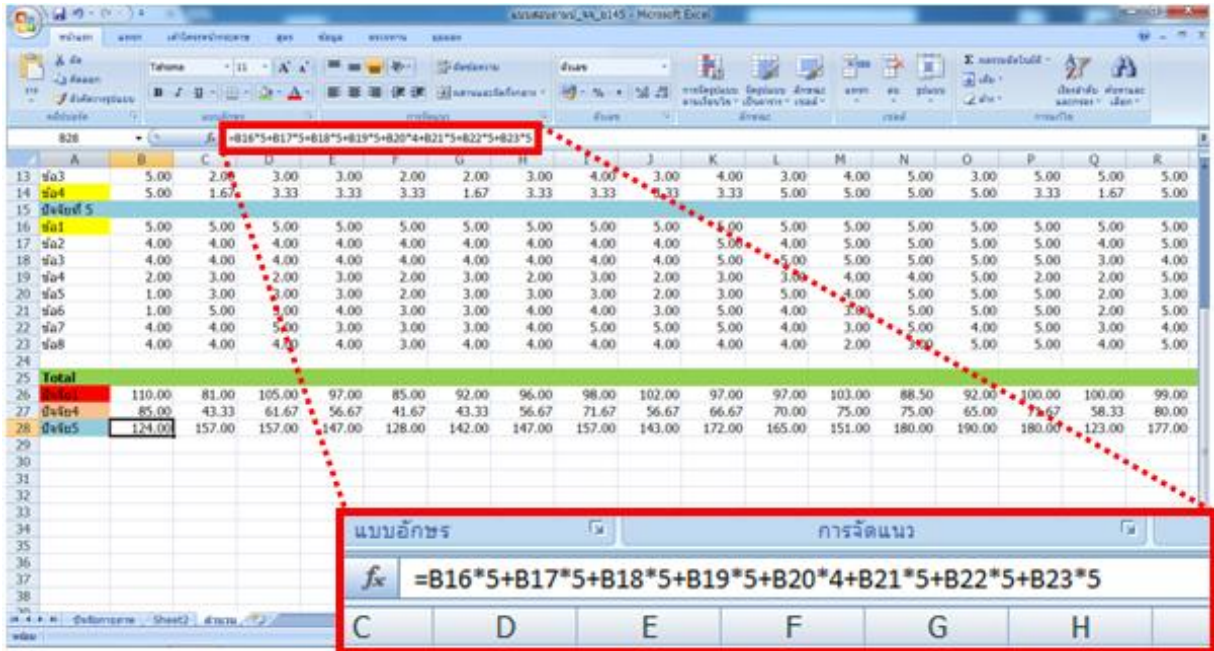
แบบสอบถาม_xls - Microsoft Excel

B28 $f_x$ =B16*5+B17*5+B18*5+B19*5+B20*4+B21*5+B22*5+B23*5

| | A | B | C | D | E | F | G | H | I | J | K | L | M | N | O | P | Q | R |
|---|---|---|---|---|---|---|---|---|---|---|---|---|---|---|---|---|---|---|
| 13 | ข้อ3 | 5.00 | 2.00 | 3.00 | 3.00 | 2.00 | 2.00 | 3.00 | 4.00 | 3.00 | 4.00 | 3.00 | 4.00 | 5.00 | 3.00 | 5.00 | 5.00 | 5.00 |
| 14 | ข้อ4 | 5.00 | 1.67 | 3.33 | 3.33 | 3.33 | 1.67 | 3.33 | 3.33 | 3.33 | 3.33 | 5.00 | 5.00 | 5.00 | 5.00 | 3.33 | 1.67 | 5.00 |
| 15 | ปัจจัยที่ 5 | | | | | | | | | | | | | | | | | |
| 16 | ข้อ1 | 5.00 | 5.00 | 5.00 | 5.00 | 5.00 | 5.00 | 5.00 | 5.00 | 5.00 | 5.00 | 5.00 | 5.00 | 5.00 | 5.00 | 5.00 | 5.00 | 5.00 |
| 17 | ข้อ2 | 4.00 | 4.00 | 4.00 | 4.00 | 4.00 | 4.00 | 4.00 | 4.00 | 4.00 | 5.00 | 4.00 | 5.00 | 5.00 | 5.00 | 5.00 | 4.00 | 5.00 |
| 18 | ข้อ3 | 4.00 | 4.00 | 4.00 | 4.00 | 4.00 | 4.00 | 4.00 | 4.00 | 4.00 | 5.00 | 5.00 | 5.00 | 5.00 | 5.00 | 5.00 | 3.00 | 4.00 |
| 19 | ข้อ4 | 2.00 | 3.00 | 2.00 | 3.00 | 2.00 | 3.00 | 2.00 | 3.00 | 2.00 | 3.00 | 3.00 | 4.00 | 4.00 | 5.00 | 2.00 | 2.00 | 5.00 |
| 20 | ข้อ5 | 1.00 | 3.00 | 3.00 | 3.00 | 2.00 | 3.00 | 3.00 | 3.00 | 2.00 | 3.00 | 5.00 | 4.00 | 5.00 | 5.00 | 5.00 | 2.00 | 3.00 |
| 21 | ข้อ6 | 1.00 | 5.00 | 5.00 | 4.00 | 3.00 | 3.00 | 4.00 | 4.00 | 3.00 | 5.00 | 4.00 | 3.00 | 5.00 | 5.00 | 5.00 | 2.00 | 5.00 |
| 22 | ข้อ7 | 4.00 | 4.00 | 5.00 | 3.00 | 3.00 | 3.00 | 4.00 | 5.00 | 5.00 | 5.00 | 4.00 | 3.00 | 5.00 | 4.00 | 5.00 | 3.00 | 4.00 |
| 23 | ข้อ8 | 4.00 | 4.00 | 4.00 | 4.00 | 3.00 | 4.00 | 4.00 | 4.00 | 4.00 | 4.00 | 4.00 | 2.00 | 5.00 | 5.00 | 5.00 | 4.00 | 5.00 |
| 24 | | | | | | | | | | | | | | | | | | |
| 25 | Total | | | | | | | | | | | | | | | | | |
| 26 | ปัจจัย1 | 110.00 | 81.00 | 105.00 | 97.00 | 85.00 | 92.00 | 96.00 | 98.00 | 102.00 | 97.00 | 97.00 | 103.00 | 88.50 | 92.00 | 100.00 | 100.00 | 99.00 |
| 27 | ปัจจัย4 | 85.00 | 43.33 | 61.67 | 56.67 | 41.67 | 43.33 | 56.67 | 71.67 | 56.67 | 66.67 | 70.00 | 75.00 | 75.00 | 65.00 | 71.67 | 58.33 | 80.00 |
| 28 | ปัจจัย5 | 124.00 | 157.00 | 157.00 | 147.00 | 128.00 | 142.00 | 147.00 | 157.00 | 143.00 | 172.00 | 165.00 | 151.00 | 180.00 | 190.00 | 180.00 | 123.00 | 177.00 |

Sheet2

แบบอักษร
การจัดแนว
$f_x$ =B16*5+B17*5+B18*5+B19*5+B20*4+B21*5+B22*5+B23*5
C D E F G H